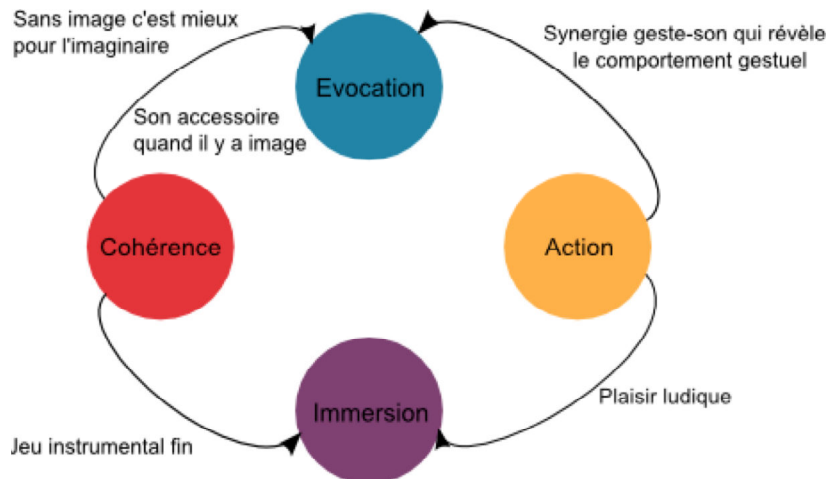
Sans image c'est mieux pour l'imaginaire

Evocation

Synergie geste-son qui révèle le comportement gestuel

Son accessoire quand il y a image

Cohérence

Action

Immersion

Plaisir ludique

Jeu instrumental fin